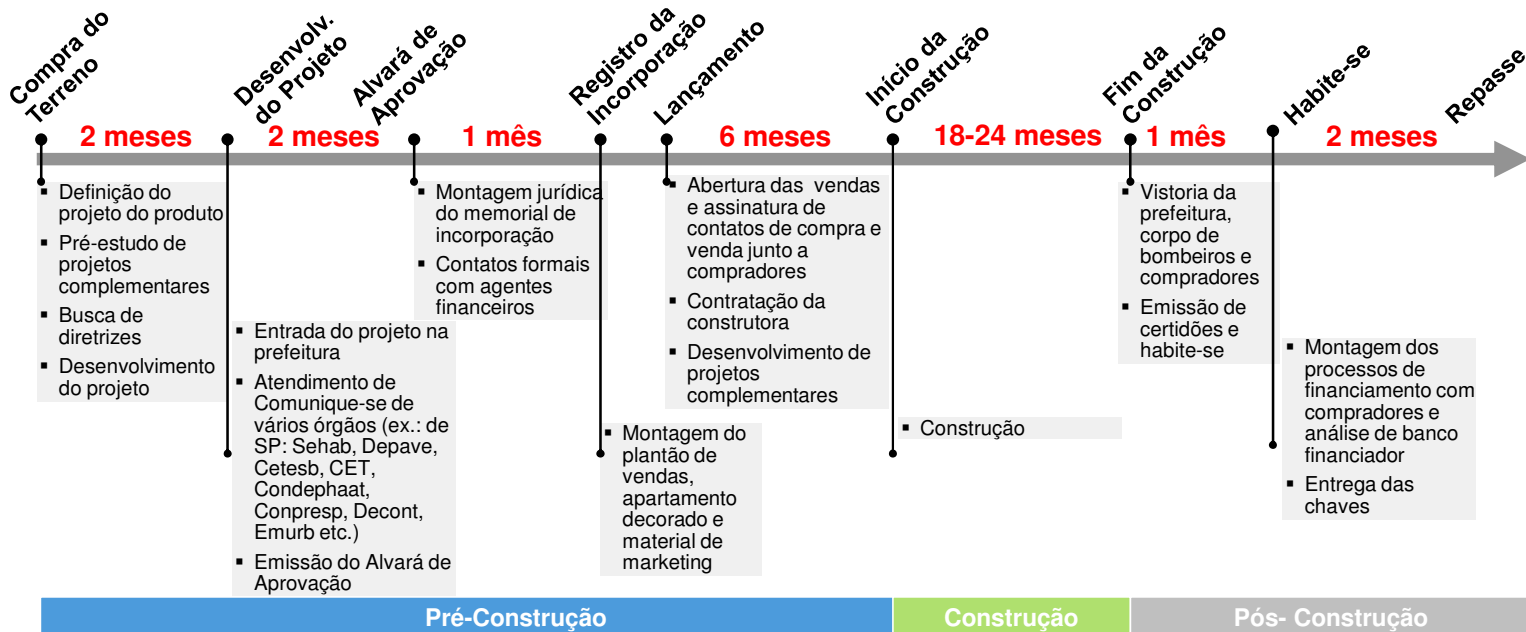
Compra do Terreno

Desenvolv. do Projeto

Alvará de Aprovação

Registro da Incorporação

Lançamento

Início da Construção

Fim da Construção

Habite-se

Repasse

2 meses

2 meses

1 mês

6 meses

18-24 meses

1 mês

2 meses

▪ Definição do projeto do produto
▪ Pré-estudo de projetos complementares
▪ Busca de diretrizes
▪ Desenvolvimento do projeto

▪ Entrada do projeto na prefeitura
▪ Atendimento de Comunique-se de vários órgãos (ex.: de SP: Sehab, Depave, Cetesb, CET, Condephaat, Conpresp, Decont, Emurb etc.)
▪ Emissão do Alvará de Aprovação

▪ Montagem jurídica do memorial de incorporação
▪ Contatos formais com agentes financeiros

▪ Montagem do plantão de vendas, apartamento decorado e material de marketing

▪ Abertura das vendas e assinatura de contatos de compra e venda junto a compradores
▪ Contratação da construtora
▪ Desenvolvimento de projetos complementares

▪ Construção

▪ Vistoria da prefeitura, corpo de bombeiros e compradores
▪ Emissão de certidões e habite-se

▪ Montagem dos processos de financiamento com compradores e análise de banco financiador
▪ Entrega das chaves

Pré-Construção

Construção

Pós- Construção